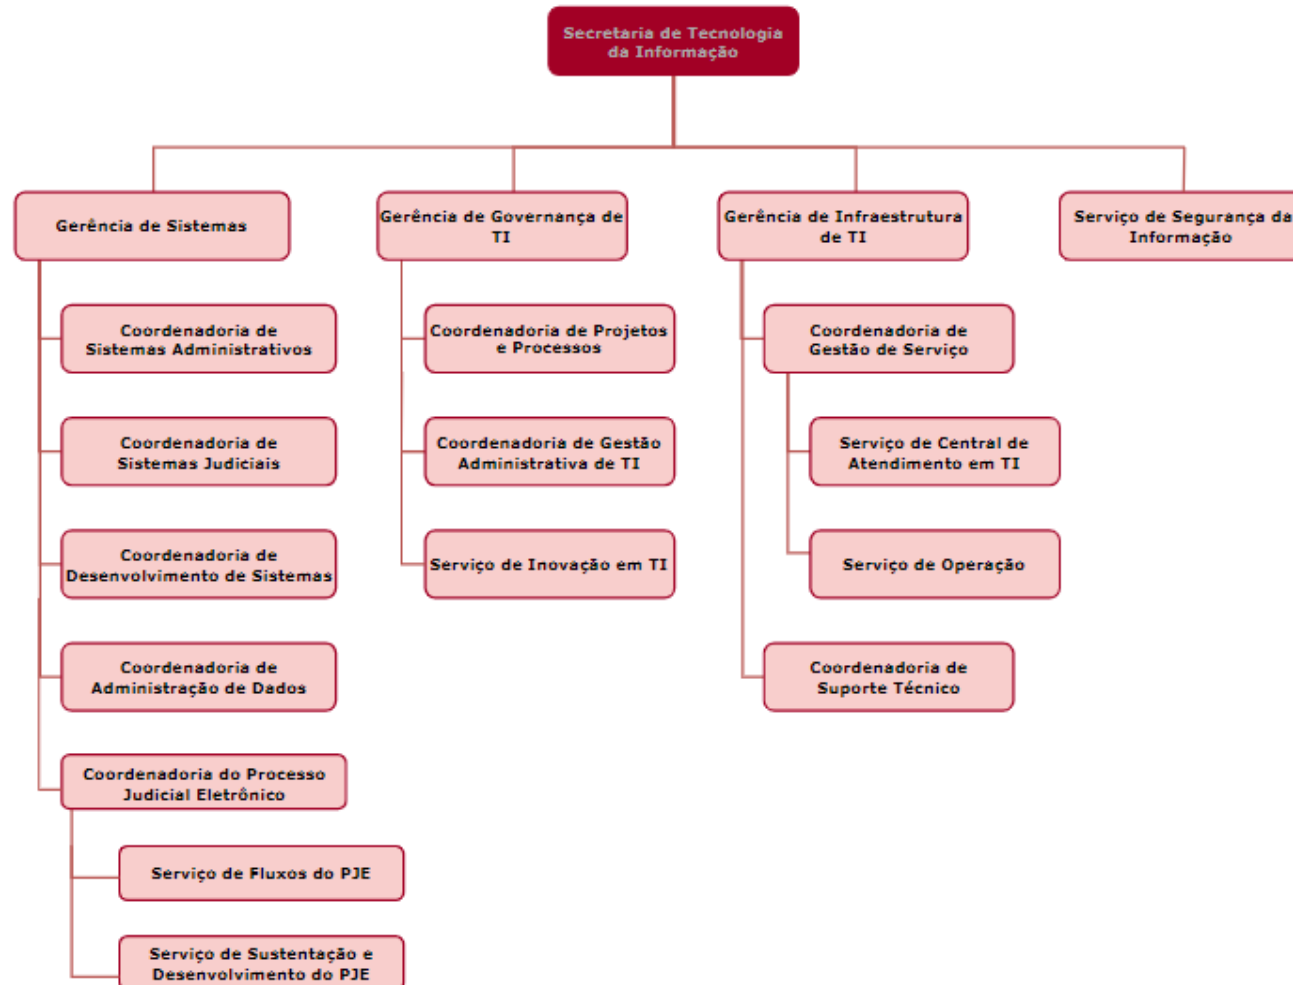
Secretaria de Tecnologia da Informação

Gerência de Sistemas

Coordenadoria de Sistemas Administrativos

Coordenadoria de Sistemas Judiciais

Coordenadoria de Desenvolvimento de Sistemas

Coordenadoria de Administração de Dados

Coordenadoria do Processo Judicial Eletrônico

Serviço de Fluxos do PJE

Serviço de Sustentação e Desenvolvimento do PJE

Gerência de Governança de TI

Coordenadoria de Projetos e Processos

Coordenadoria de Gestão Administrativa de TI

Serviço de Inovação em TI

Gerência de Infraestrutura de TI

Coordenadoria de Gestão de Serviço

Serviço de Central de Atendimento em TI

Serviço de Operação

Coordenadoria de Suporte Técnico

Serviço de Segurança da Informação